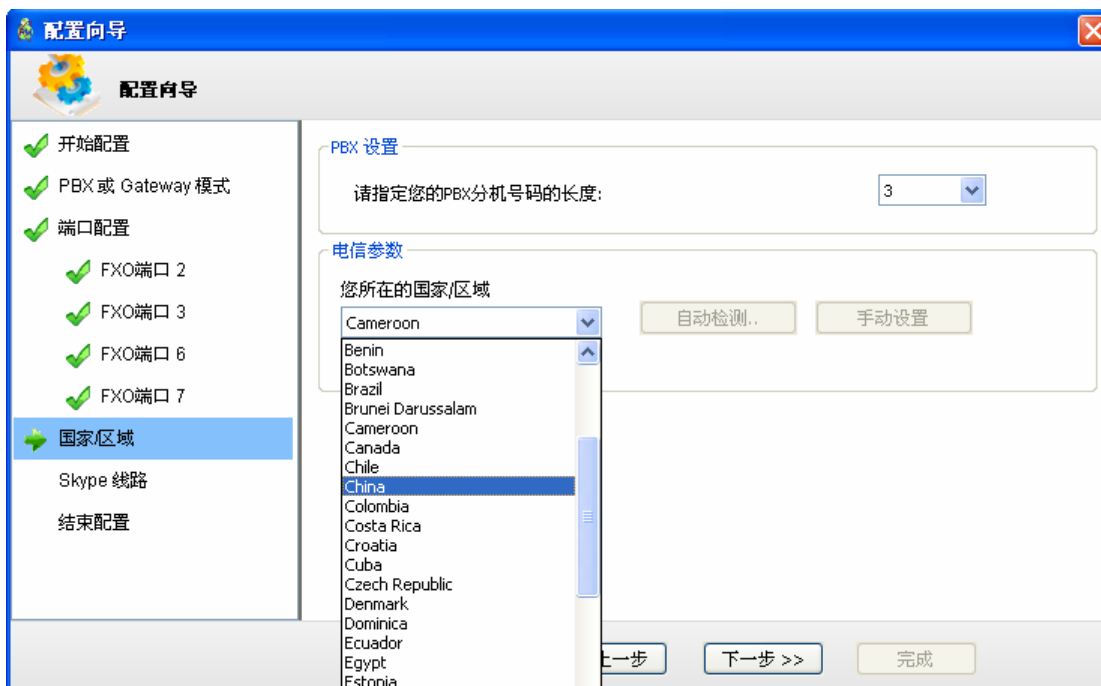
配置向导

配置向导

开始配置
PBX 或 Gateway 模式
端口配置
FXO端口 2
FXO端口 3
FXO端口 6
FXO端口 7
国家/区域
Skype 线路
结束配置

PBX 设置
请指定您的PBX分机号码的长度:
3

电信参数
您所在的国家/区域
Cameroon
自动检测..
手动设置

Benin
Botswana
Brazil
Brunei Darussalam
Cameroon
Canada
Chile
China
Colombia
Costa Rica
Croatia
Cuba
Czech Republic
Denmark
Dominica
Ecuador
Egypt
Estonia

上一步
下一步 >>
完成